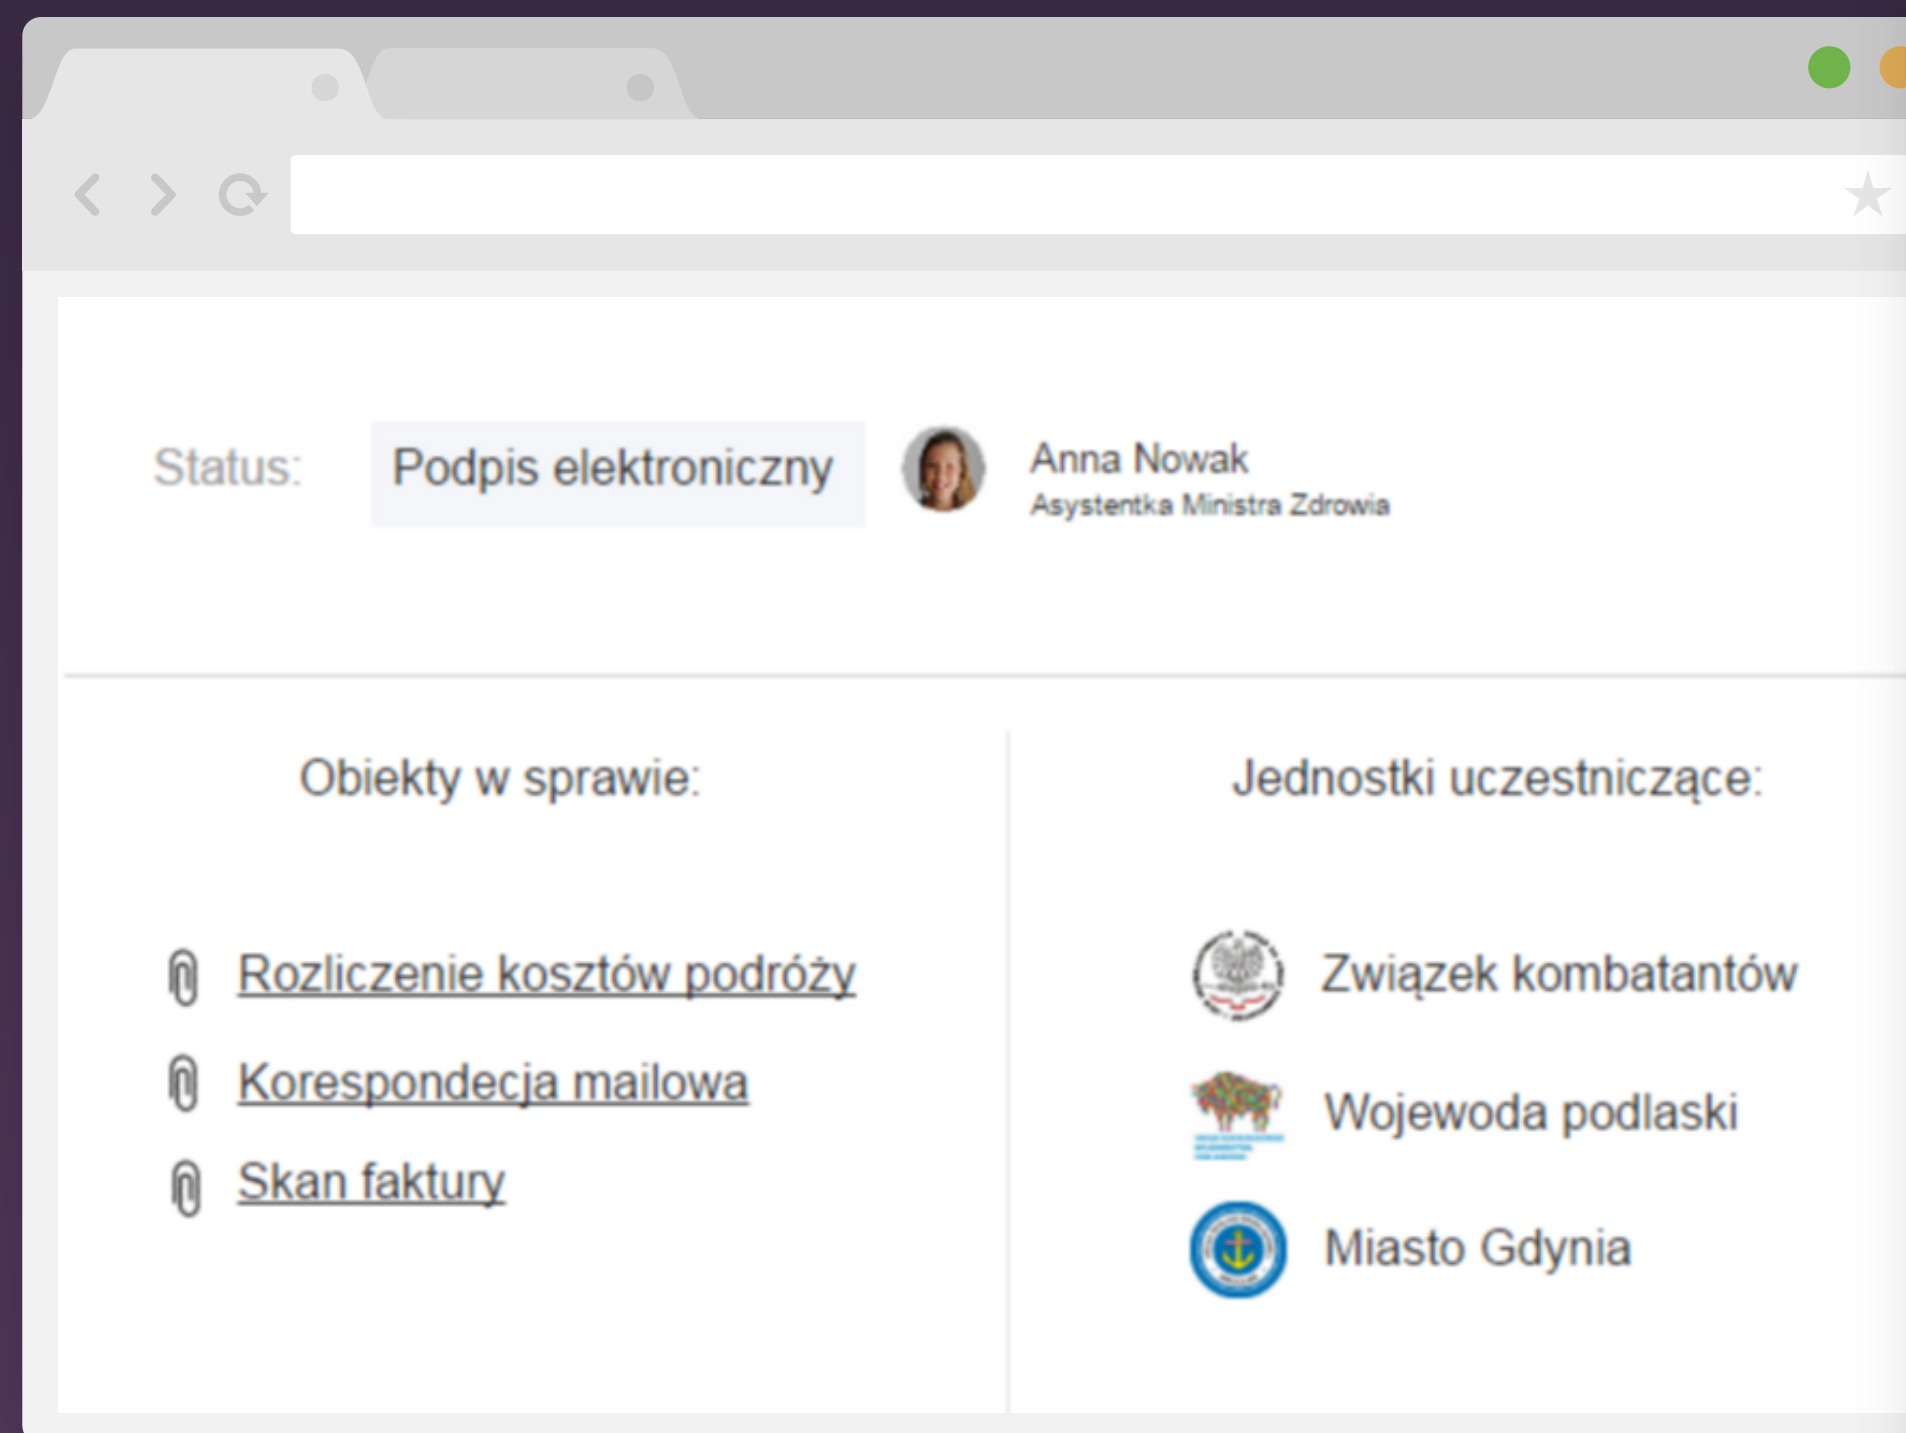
Status: Podpis elektroniczny

Anna Nowak
Asystentka Ministra Zdrowia

Obiekty w sprawie:

Rozliczenie kosztów podróży

Korespondecja mailowa

Skan faktury

Jednostki uczestniczące:

Związek kombatantów

Wojewoda podlaski

Miasto Gdynia